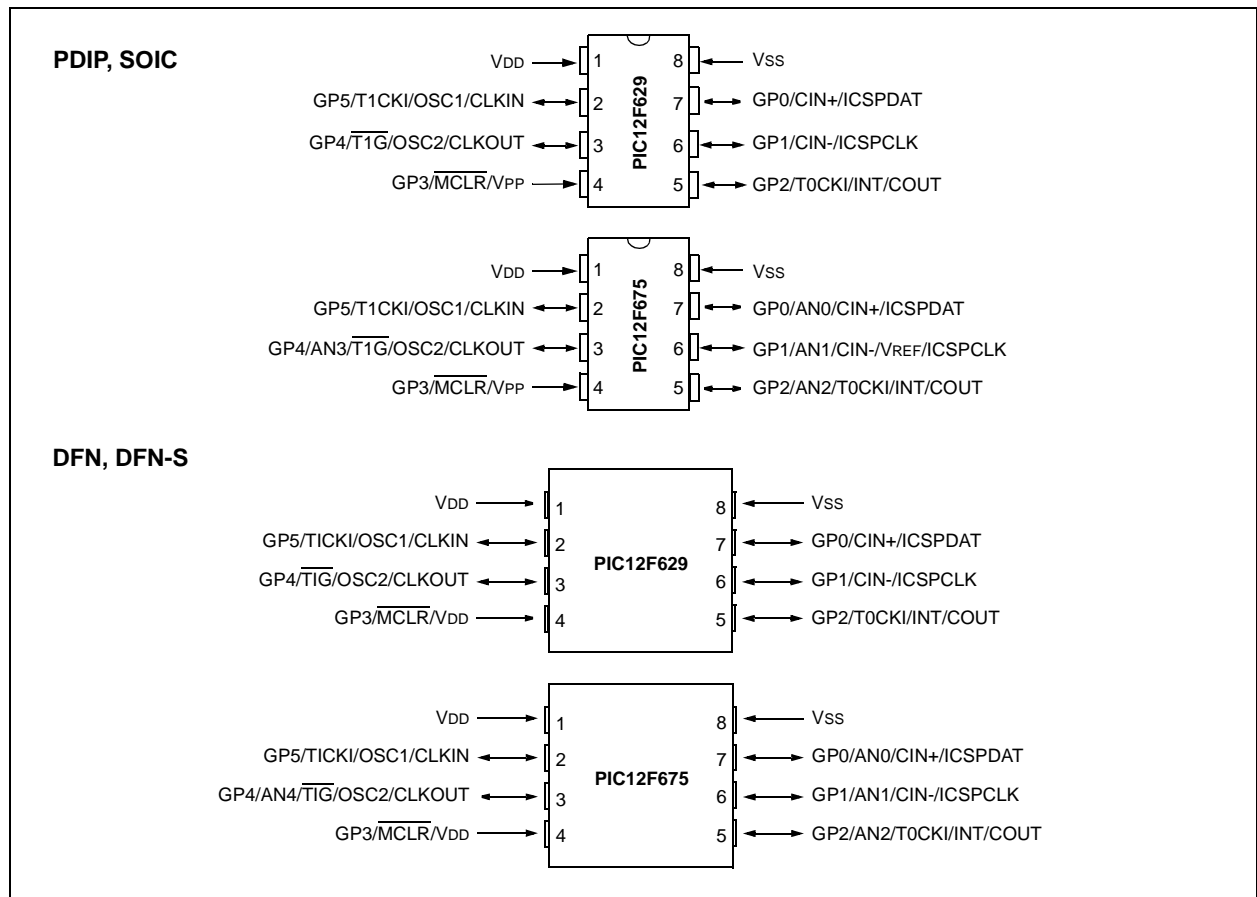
PDIP, SOIC

VDD 1
GP5/T1CKI/OSC1/CLKIN 2
GP4/$\overline{T1G}$/OSC2/CLKOUT 3
GP3/$\overline{MCLR}$/VPP 4

PIC12F629

8 VSS
7 GP0/CIN+/ICSPDAT
6 GP1/CIN-/ICSPCLK
5 GP2/T0CKI/INT/COUT

VDD 1
GP5/T1CKI/OSC1/CLKIN 2
GP4/AN3/$\overline{T1G}$/OSC2/CLKOUT 3
GP3/$\overline{MCLR}$/VPP 4

PIC12F675

8 VSS
7 GP0/AN0/CIN+/ICSPDAT
6 GP1/AN1/CIN-/VREF/ICSPCLK
5 GP2/AN2/T0CKI/INT/COUT

DFN, DFN-S

VDD 1
GP5/TICKI/OSC1/CLKIN 2
GP4/$\overline{TIG}$/OSC2/CLKOUT 3
GP3/$\overline{MCLR}$/VDD 4

PIC12F629

8 VSS
7 GP0/CIN+/ICSPDAT
6 GP1/CIN-/ICSPCLK
5 GP2/T0CKI/INT/COUT

VDD 1
GP5/TICKI/OSC1/CLKIN 2
GP4/AN4/$\overline{TIG}$/OSC2/CLKOUT 3
GP3/$\overline{MCLR}$/VDD 4

PIC12F675

8 VSS
7 GP0/AN0/CIN+/ICSPDAT
6 GP1/AN1/CIN-/ICSPCLK
5 GP2/AN2/T0CKI/INT/COUT